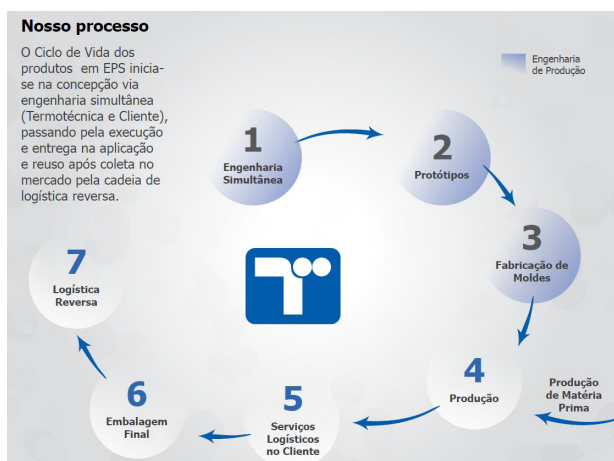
Nosso processo

O Ciclo de Vida dos produtos em EPS inicia-se na concepção via engenharia simultânea (Termotécnica e Cliente), passando pela execução e entrega na aplicação e reuso após coleta no mercado pela cadeia de logística reversa.

Engenharia de Produção

1
Engenharia Simultânea

2
Protótipos

3
Fabricação de Moldes

4
Produção

Produção de Matéria Prima

5
Serviços Logísticos no Cliente

6
Embalagem Final

7
Logística Reversa